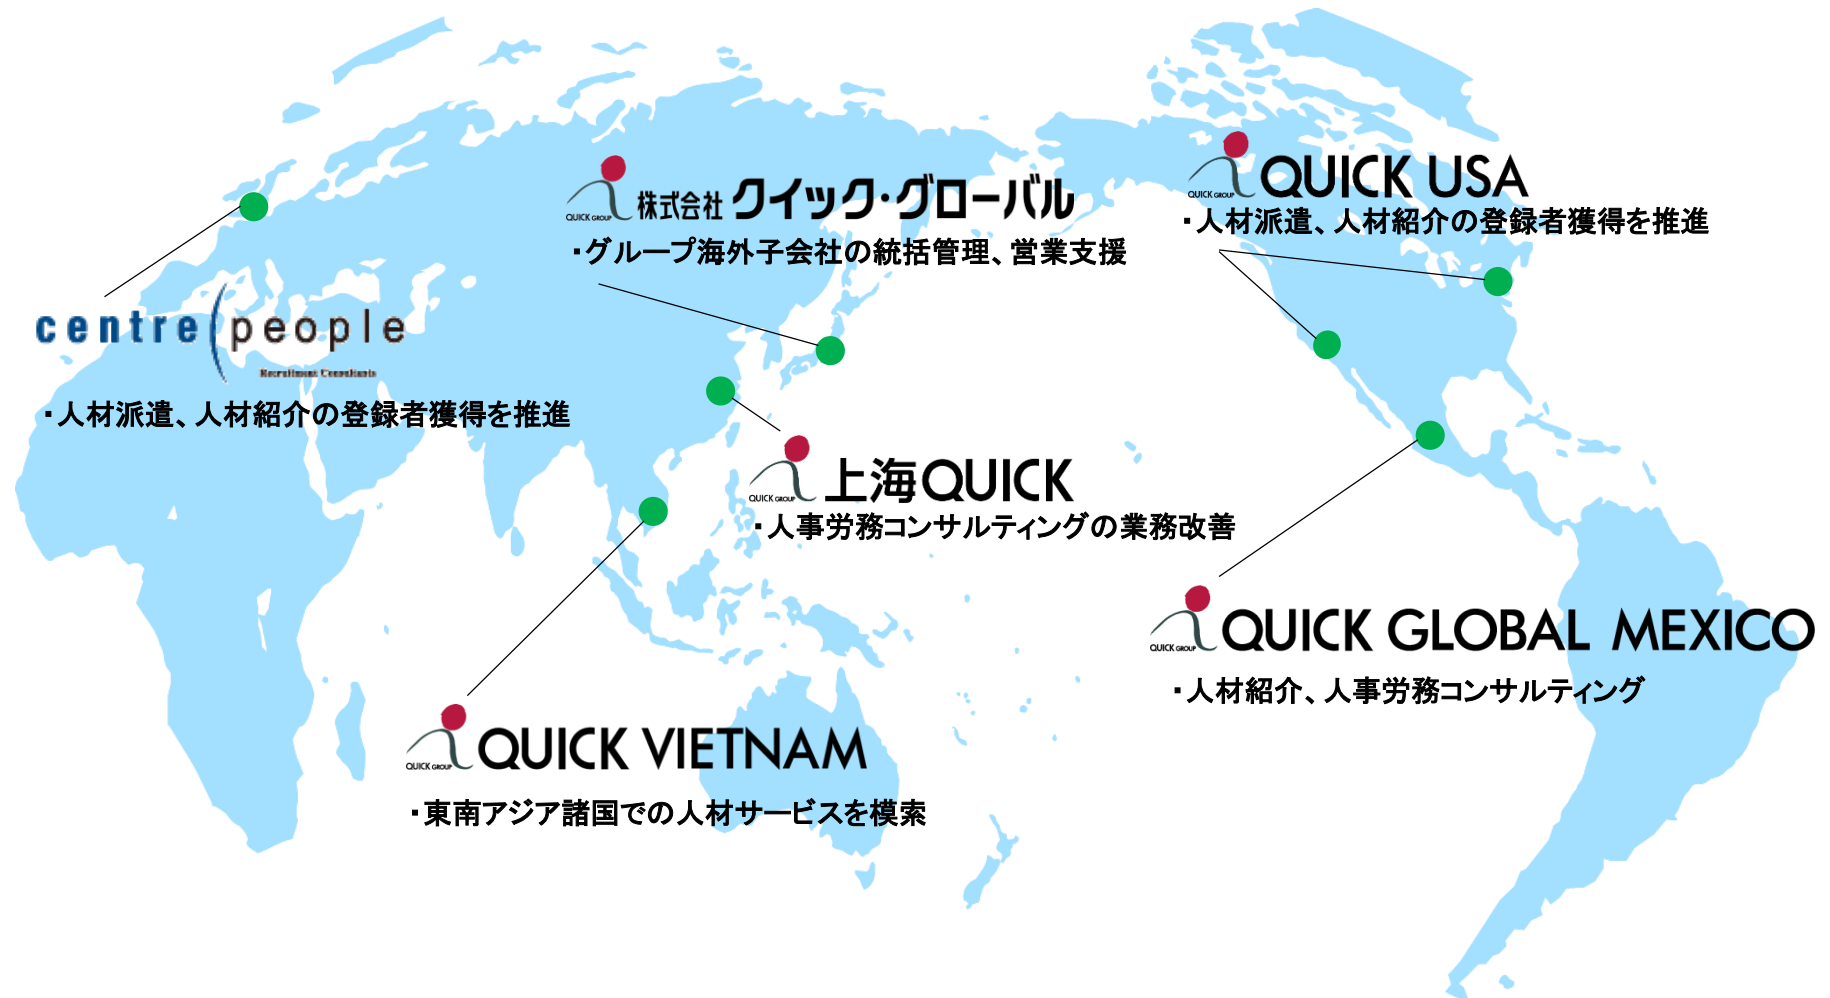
QUICK GROUP 株式会社 クイック・グローバル

・グループ海外子会社の統括管理、営業支援

QUICK GROUP QUICK USA

・人材派遣、人材紹介の登録者獲得を推進

centre people
Recruitment Consultants

・人材派遣、人材紹介の登録者獲得を推進

QUICK GROUP 上海QUICK

・人事労務コンサルティングの業務改善

QUICK GROUP QUICK GLOBAL MEXICO

・人材紹介、人事労務コンサルティング

QUICK GROUP QUICK VIETNAM

・東南アジア諸国での人材サービスを模索